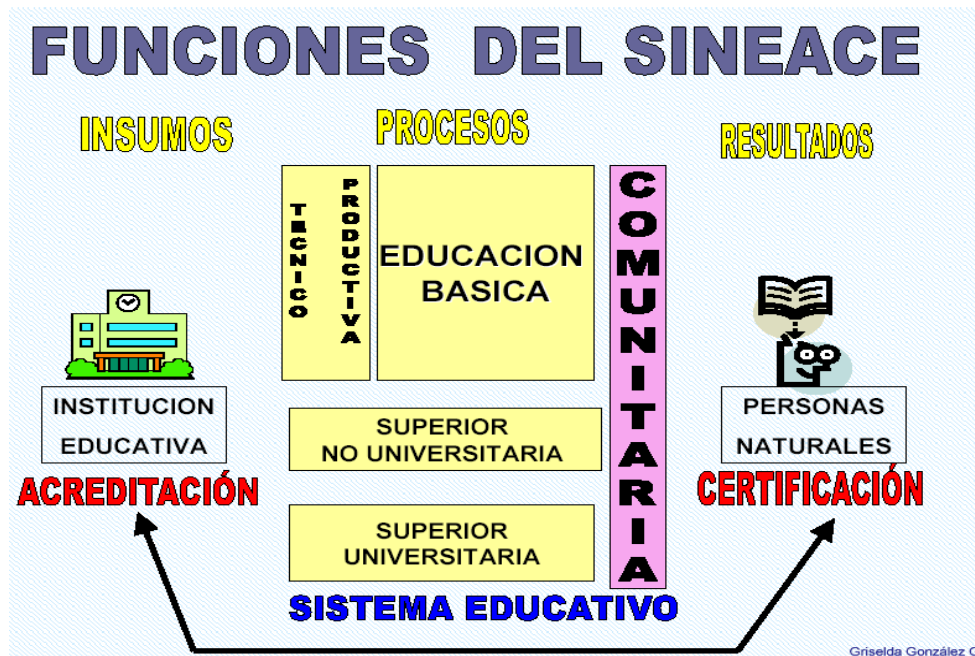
FUNCIONES DEL SINEACE

INSUMOS

PROCESOS

RESULTADOS

TECNICO

PRODUCTIVA

EDUCACION BASICA

COMUNITARIA

INSTITUCION EDUCATIVA

ACREDITACIÓN

SUPERIOR NO UNIVERSITARIA

SUPERIOR UNIVERSITARIA

PERSONAS NATURALES

CERTIFICACIÓN

SISTEMA EDUCATIVO

Griselda González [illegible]